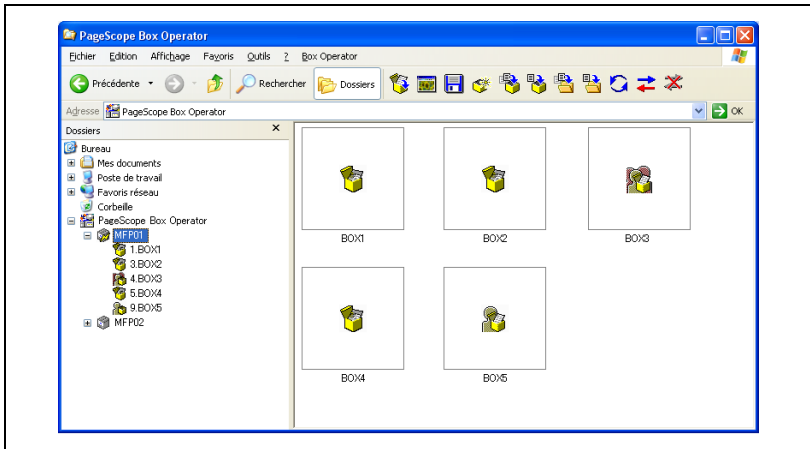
PageScope Box Operator

Fichier Edition Affichage Favoris Outils ? Box Operator

Précédente Rechercher Dossiers

Adresse PageScope Box Operator OK

Dossiers ×

Bureau
Mes documents
Poste de travail
Favoris réseau
Corbeille
PageScope Box Operator
MFP01
1.BOX1
3.BOX2
4.BOX3
5.BOX4
9.BOX5
MFP02

BOX1
BOX2
BOX3
BOX4
BOX5